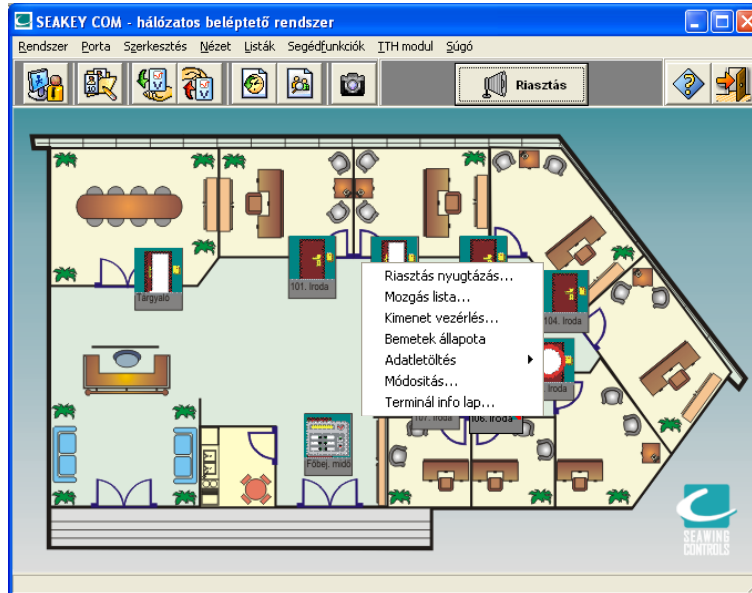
SEAKEY COM - hálózatos beléptető rendszer

Rendszer Porta Szerkesztés Nézet Listák Segédfunkciók ITH modul Súgó

Riasztás

Tárgyaló

101. Iroda

104. Iroda

Iroda

107. Iroda

106. Iroda

Főbej. midő

Riasztás nyugtázás...
Mozgás lista...
Kimenet vezérlés...
Bemetek állapota
Adatletöltés
Módosítás...
Terminál info lap...

SEAWING CONTROLS